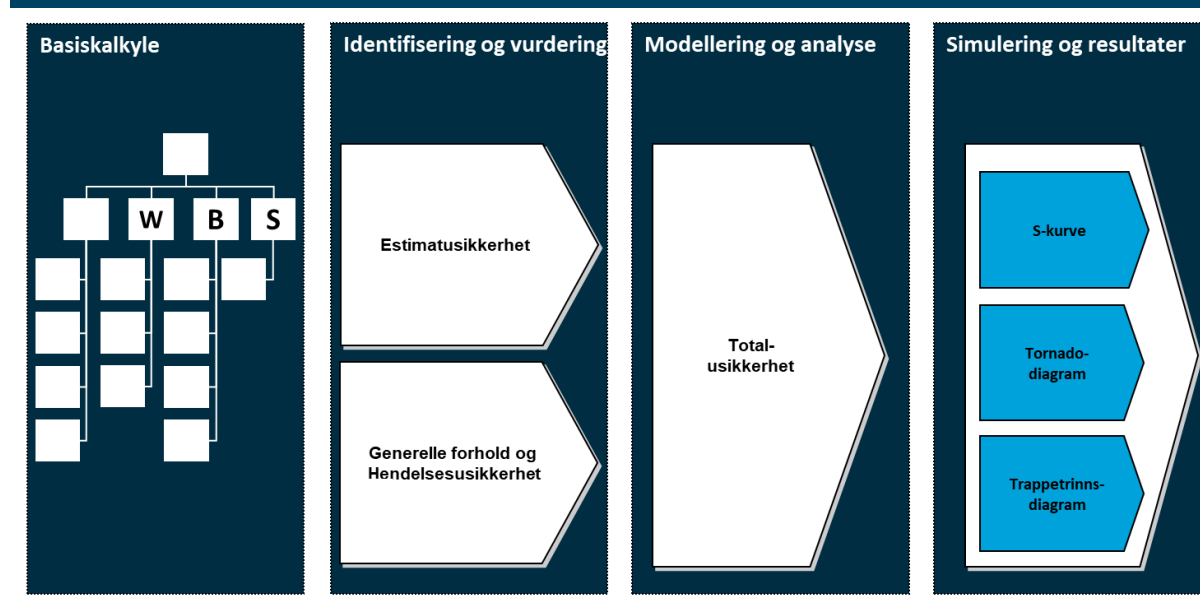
Basiskalkyle

W B S

Identifisering og vurdering

Estimatusikkerhet

Generelle forhold og Hendelsesusikkerhet

Modellering og analyse

Total-usikkerhet

Simulering og resultater

S-kurve

Tornado-diagram

Trappetrinns-diagram